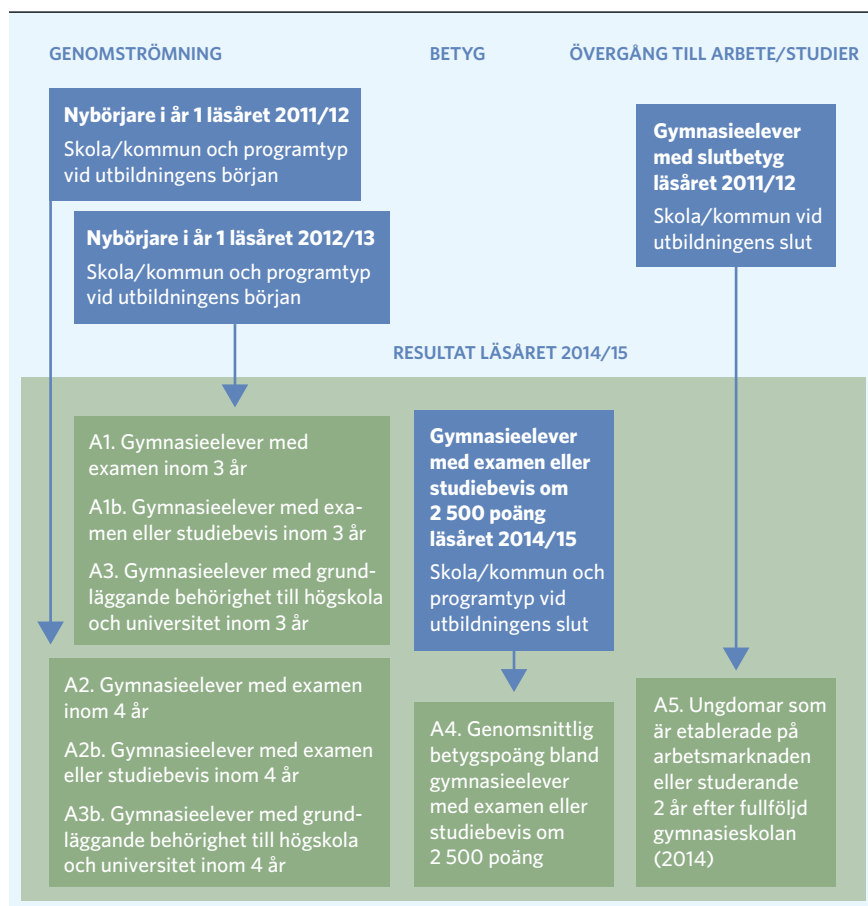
GENOMSTRÖMNING

BETYG

ÖVERGÅNG TILL ARBETE/STUDIER

Nybörjare i år 1 läsåret 2011/12
Skola/kommun och programtyp vid utbildningens början

Nybörjare i år 1 läsåret 2012/13
Skola/kommun och programtyp vid utbildningens början

Gymnasieelever med slutbetyg läsåret 2011/12
Skola/kommun vid utbildningens slut

RESULTAT LÄSÅRET 2014/15

A1. Gymnasieelever med examen inom 3 år

A1b. Gymnasieelever med examen eller studiebevis inom 3 år

A3. Gymnasieelever med grundläggande behörighet till högskola och universitet inom 3 år

Gymnasieelever med examen eller studiebevis om 2 500 poäng läsåret 2014/15
Skola/kommun och programtyp vid utbildningens slut

A2. Gymnasieelever med examen inom 4 år

A2b. Gymnasieelever med examen eller studiebevis inom 4 år

A3b. Gymnasieelever med grundläggande behörighet till högskola och universitet inom 4 år

A4. Genomsnittlig betygspoäng bland gymnasieelever med examen eller studiebevis om 2 500 poäng

A5. Ungdomar som är etablerade på arbetsmarknaden eller studerande 2 år efter fullföljd gymnasieskolan (2014)